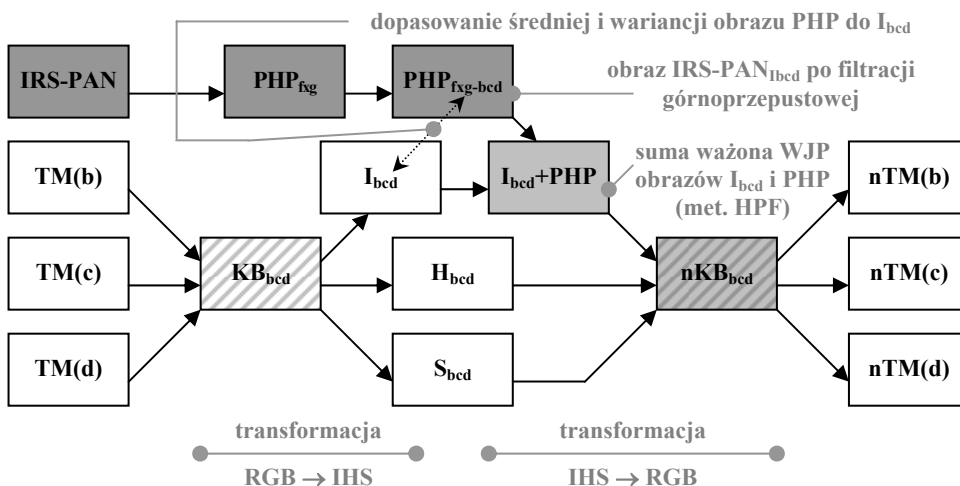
dopasowanie średniej i wariancji obrazu PHP do $I_{bcd}$

IRS-PAN

$PHP_{fxg}$

$PHP_{fxg-bcd}$

obraz $IRS\text{-}PAN_{Ibcd}$ po filtracji górnoprzepustowej

TM(b)

$I_{bcd}$

$I_{bcd}$+PHP

suma ważona WJP obrazów $I_{bcd}$ i PHP (met. HPF)

nTM(b)

TM(c)

$KB_{bcd}$

$H_{bcd}$

$nKB_{bcd}$

nTM(c)

TM(d)

$S_{bcd}$

nTM(d)

transformacja

RGB → IHS

transformacja

IHS → RGB